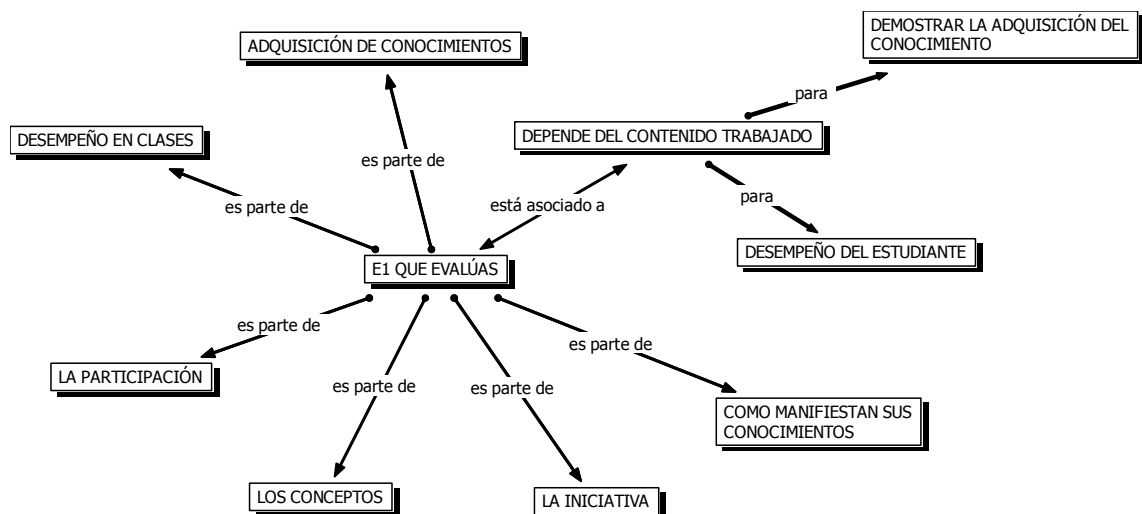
DEMOSTRAR LA ADQUISICIÓN DEL CONOCIMIENTO

ADQUISICIÓN DE CONOCIMIENTOS

para

DESEMPEÑO EN CLASES

DEPENDE DEL CONTENIDO TRABAJADO

es parte de

está asociado a

para

es parte de

DESEMPEÑO DEL ESTUDIANTE

E1 QUE EVALÚAS

es parte de

es parte de

LA PARTICIPACIÓN

es parte de

es parte de

COMO MANIFIESTAN SUS CONOCIMIENTOS

LOS CONCEPTOS

LA INICIATIVA